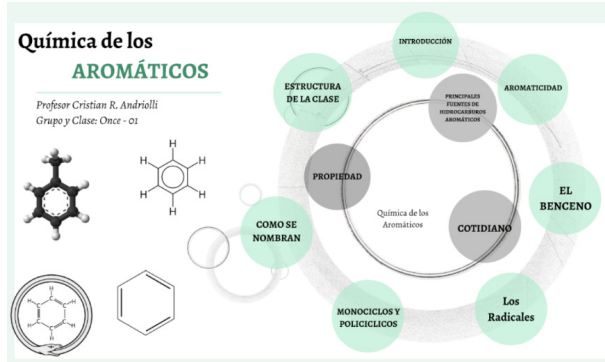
Química de los
AROMÁTICOS

Profesor Cristian R. Andriolli
Grupo y Clase: Once - 01

H
H
H
H
H
H

H
H
H
H
H
H

ESTRUCTURA DE LA CLASE

INTRODUCCIÓN

AROMATICIDAD

PRINCIPALES FUENTES DE HIDROCARBUROS AROMÁTICOS

PROPIEDAD

EL BENCENO

Química de los Aromáticos

COTIDIANO

COMO SE NOMBRAN

MONOCICLOS Y POLICICLICOS

Los Radicales